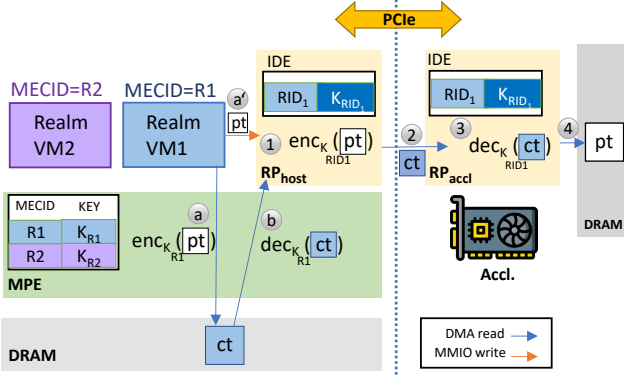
PCIe

MECID=R2

Realm VM2

MECID=R1

Realm VM1

a′

pt

IDE

$RID_1$ $K_{RID_1}$

1 $enc_{K_{RID1}}$( pt )

$RP_{host}$

2

ct

IDE

$RID_1$ $K_{RID_1}$

3 $dec_{K_{RID1}}$( ct )

$RP_{accl}$

4

pt

DRAM

| MECID | KEY |
|---|---|
| R1 | $K_{R1}$ |
| R2 | $K_{R2}$ |

a

$enc_{K_{R1}}$( pt )

b

$dec_{K_{R1}}$( ct )

MPE

Accl.

DRAM

ct

DMA read

MMIO write